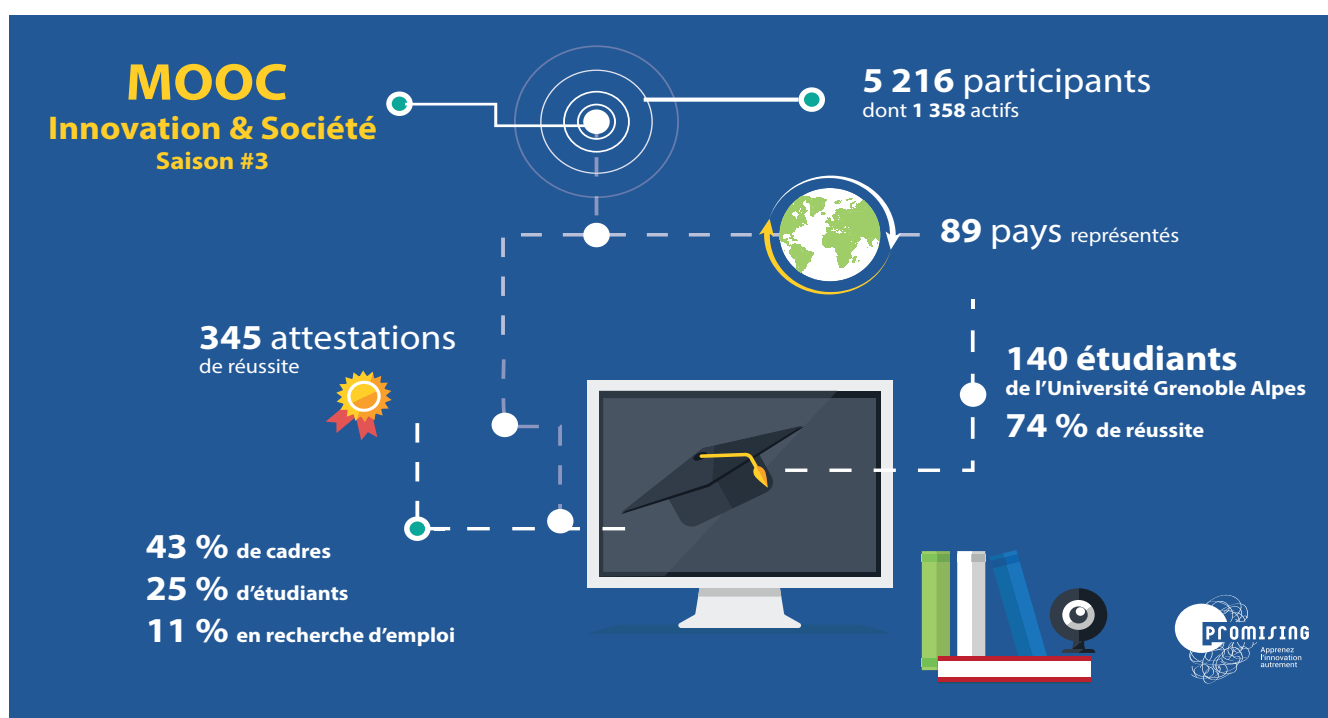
MOOC
Innovation & Société
Saison #3

5 216 participants
dont 1 358 actifs

89 pays représentés

345 attestations
de réussite

140 étudiants
de l'Université Grenoble Alpes
74 % de réussite

43 % de cadres
25 % d'étudiants
11 % en recherche d'emploi

PROMISING
Apprenez l'innovation autrement